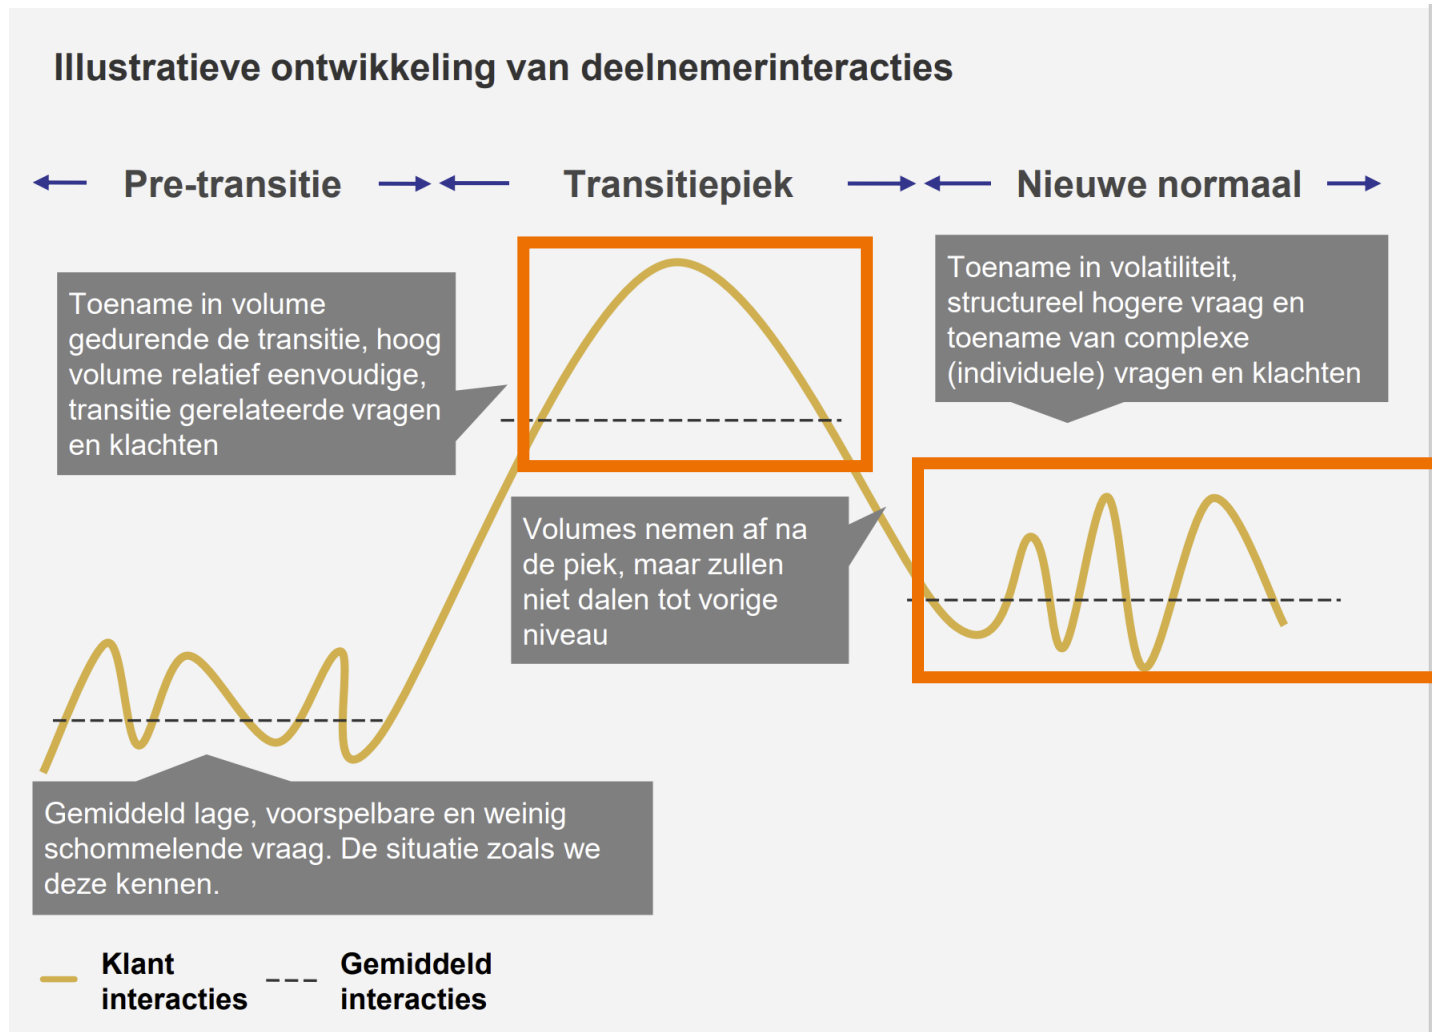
Illustratieve ontwikkeling van deelnemerinteracties

← Pre-transitie → ← Transitiepiek → ← Nieuwe normaal →

Toename in volume gedurende de transitie, hoog volume relatief eenvoudige, transitie gerelateerde vragen en klachten

Toename in volatiliteit, structureel hogere vraag en toename van complexe (individuele) vragen en klachten

Volumes nemen af na de piek, maar zullen niet dalen tot vorige niveau

Gemiddeld lage, voorspelbare en weinig schommelende vraag. De situatie zoals we deze kennen.

Klant interacties

Gemiddeld interacties